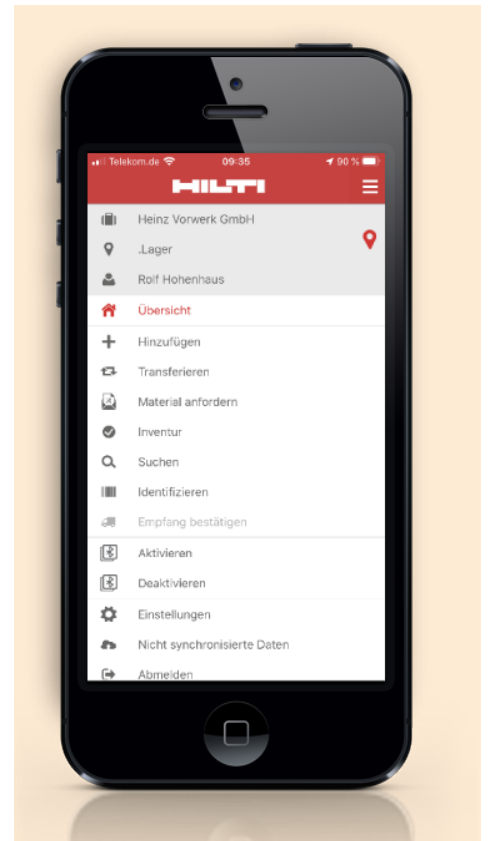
Telekom.de 09:35 90 %

HILTI

Heinz Vorwerk GmbH

.Lager

Rolf Hohenhaus

Übersicht

Hinzufügen

Transferieren

Material anfordern

Inventur

Suchen

Identifizieren

Empfang bestätigen

Aktivieren

Deaktivieren

Einstellungen

Nicht synchronisierte Daten

Abmelden